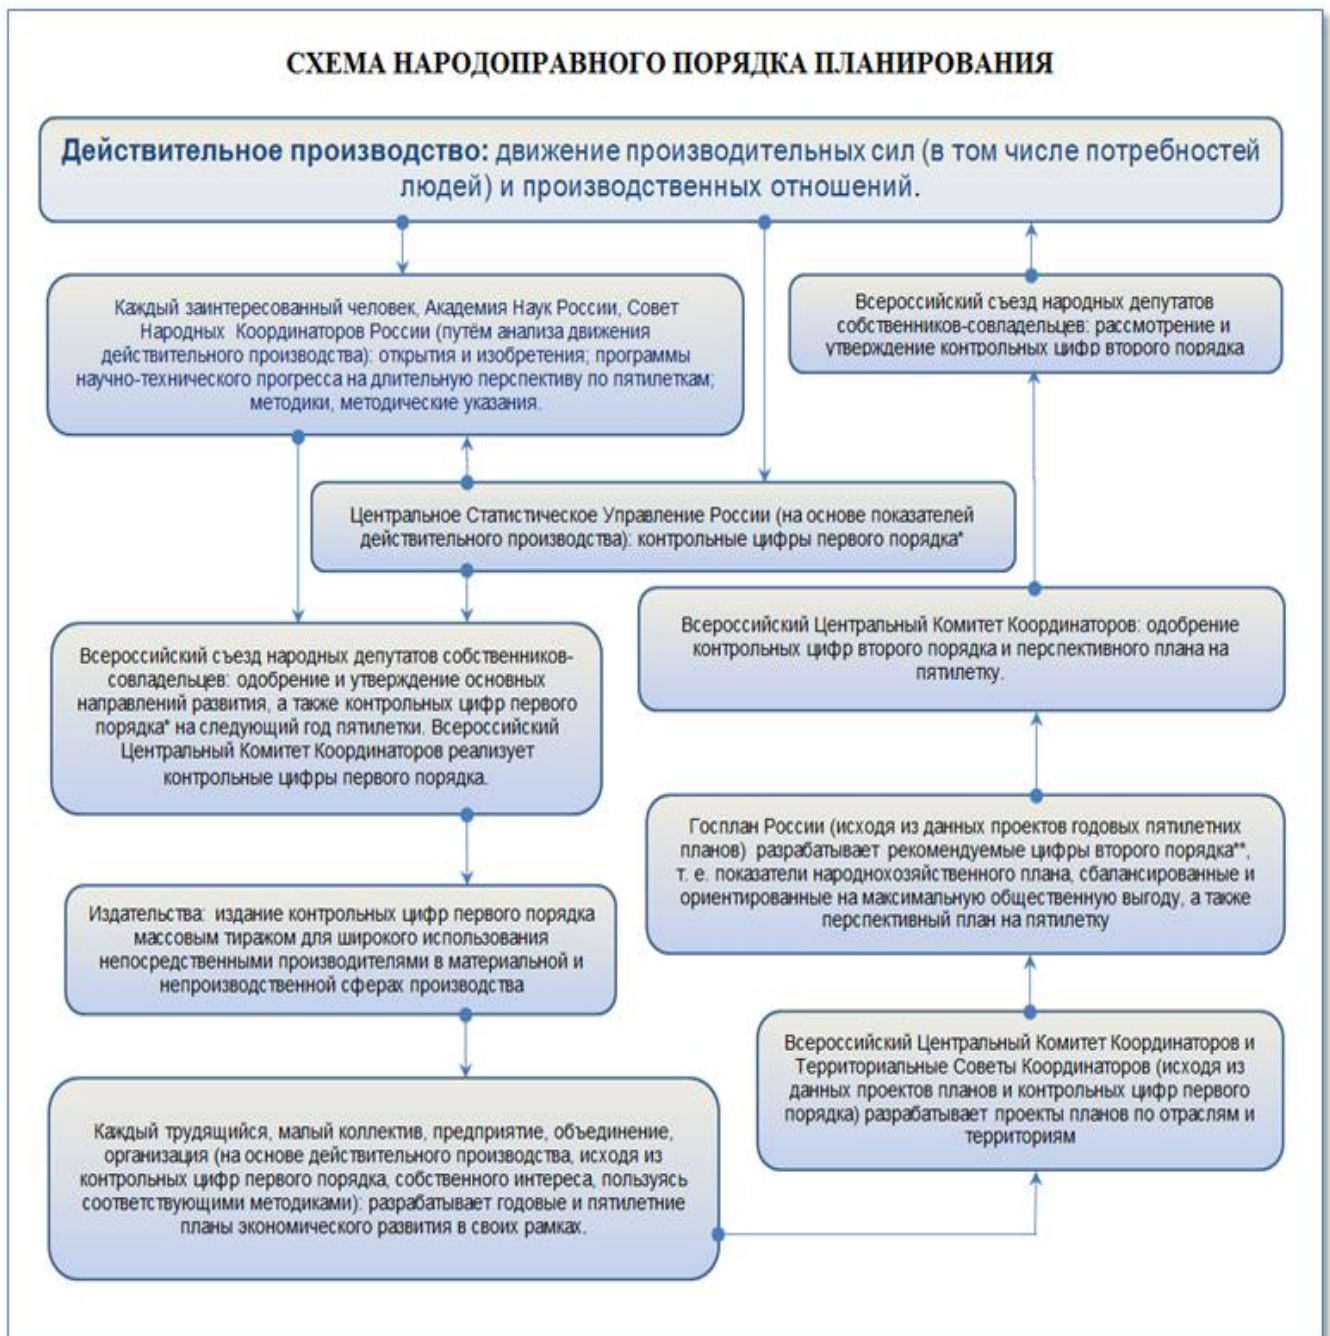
СХЕМА НАРОДОПРАВНОГО ПОРЯДКА ПЛАНИРОВАНИЯ

Действительное производство: движение производительных сил (в том числе потребностей людей) и производственных отношений.

Каждый заинтересованный человек, Академия Наук России, Совет Народных Координаторов России (путём анализа движения действительного производства): открытия и изобретения; программы научно-технического прогресса на длительную перспективу по пятилеткам; методики, методические указания.

Всероссийский съезд народных депутатов собственников-совладельцев: рассмотрение и утверждение контрольных цифр второго порядка

Центральное Статистическое Управление России (на основе показателей действительного производства): контрольные цифры первого порядка*

Всероссийский Центральный Комитет Координаторов: одобрение контрольных цифр второго порядка и перспективного плана на пятилетку.

Всероссийский съезд народных депутатов собственников-совладельцев: одобрение и утверждение основных направлений развития, а также контрольных цифр первого порядка* на следующий год пятилетки. Всероссийский Центральный Комитет Координаторов реализует контрольные цифры первого порядка.

Госплан России (исходя из данных проектов годовых пятилетних планов) разрабатывает рекомендуемые цифры второго порядка**, т. е. показатели народнохозяйственного плана, сбалансированные и ориентированные на максимальную общественную выгоду, а также перспективный план на пятилетку

Издательства: издание контрольных цифр первого порядка массовым тиражом для широкого использования непосредственными производителями в материальной и непроизводственной сферах производства

Всероссийский Центральный Комитет Координаторов и Территориальные Советы Координаторов (исходя из данных проектов планов и контрольных цифр первого порядка) разрабатывает проекты планов по отраслям и территориям

Каждый трудящийся, малый коллектив, предприятие, объединение, организация (на основе действительного производства, исходя из контрольных цифр первого порядка, собственного интереса, пользуясь соответствующими методиками): разрабатывает годовые и пятилетние планы экономического развития в своих рамках.